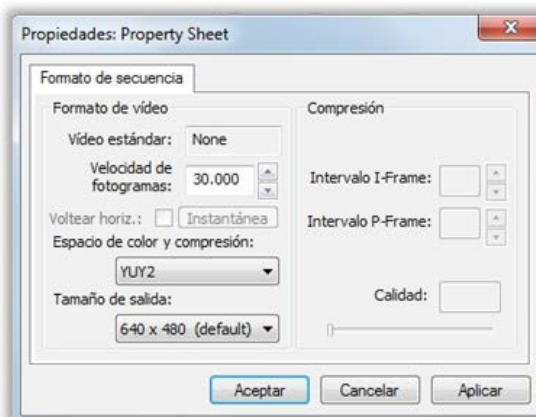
Propiedades: Property Sheet

Formato de secuencia

Formato de vídeo

Vídeo estándar: None

Velocidad de fotogramas: 30.000

Voltear horiz.: Instantánea

Espacio de color y compresión:

YUY2

Tamaño de salida:

640 x 480 (default)

Compresión

Intervalo I-Frame:

Intervalo P-Frame:

Calidad:

Aceptar Cancelar Aplicar